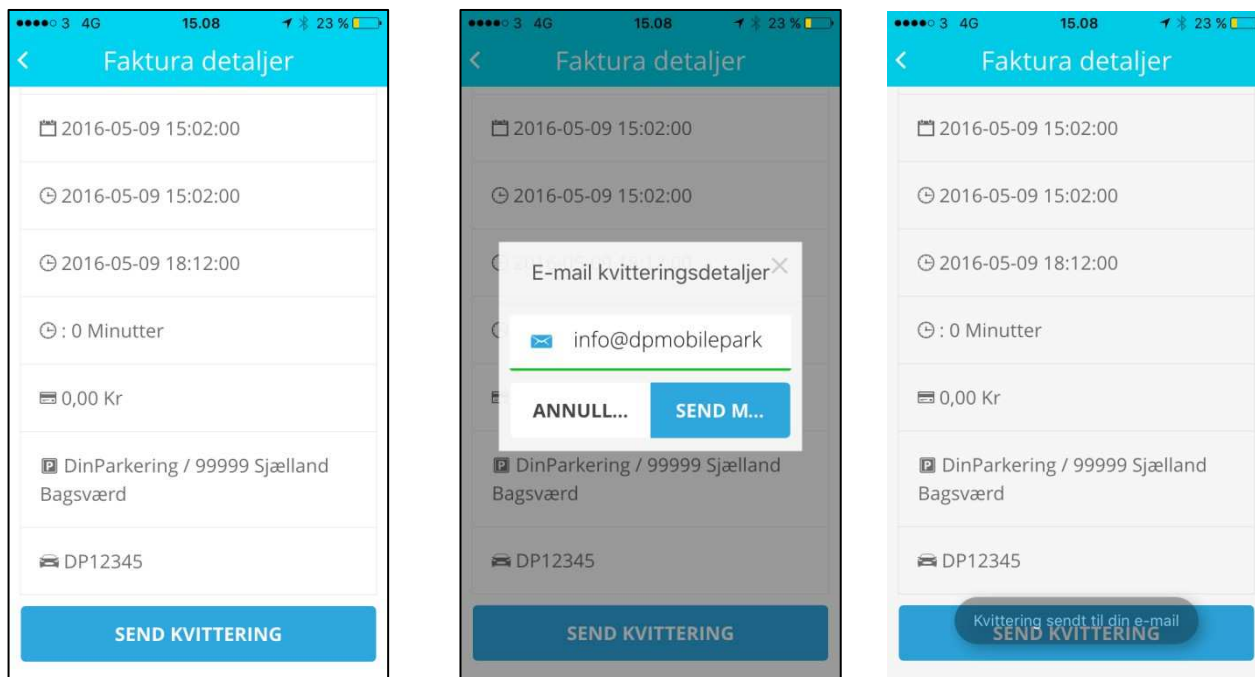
●●●●○ 3 4G 15.08 23 %

Faktura detaljer

2016-05-09 15:02:00

2016-05-09 15:02:00

2016-05-09 18:12:00

: 0 Minutter

0,00 Kr

DinParkering / 99999 Sjælland Bagsværd

DP12345

SEND KVITTERING

●●●●○ 3 4G 15.08 23 %

Faktura detaljer

2016-05-09 15:02:00

2016-05-09 15:02:00

E-mail kvitteringsdetaljer

info@dpmobilepark

ANNULL...

SEND M...

DinParkering / 99999 Sjælland Bagsværd

DP12345

SEND KVITTERING

●●●●○ 3 4G 15.08 23 %

Faktura detaljer

2016-05-09 15:02:00

2016-05-09 15:02:00

2016-05-09 18:12:00

: 0 Minutter

0,00 Kr

DinParkering / 99999 Sjælland Bagsværd

DP12345

Kvittering sendt til din e-mail

SEND KVITTERING